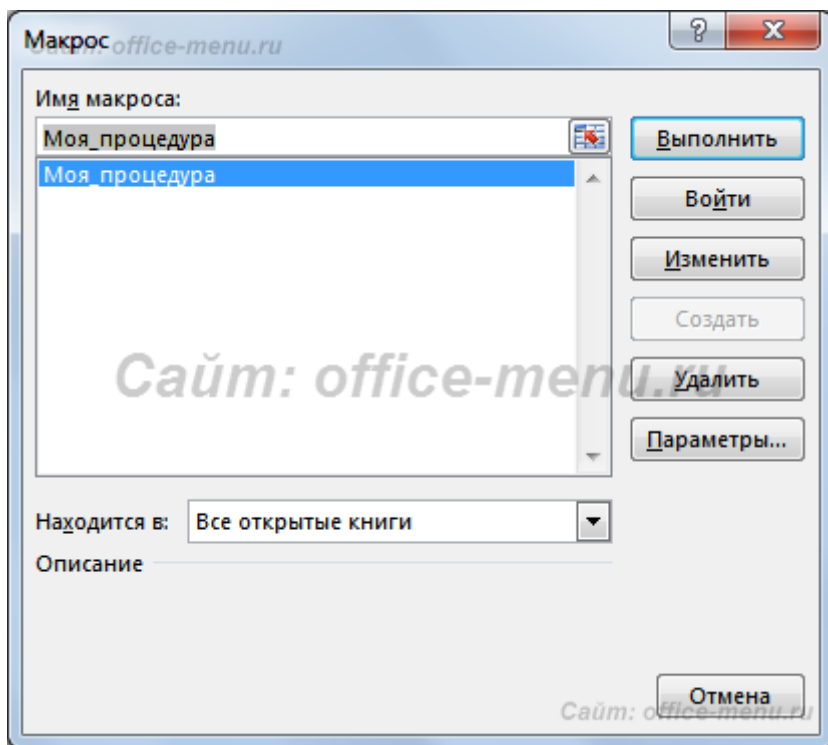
Макрос Сайт: office-menu.ru

?

X

Имя макроса:

Моя_процедура

Моя_процедура

Выполнить

Войти

Изменить

Создать

Удалить

Параметры...

Сайт: office-menu.ru

Находится в: Все открытые книги

Описание

Отмена

Сайт: office-menu.ru